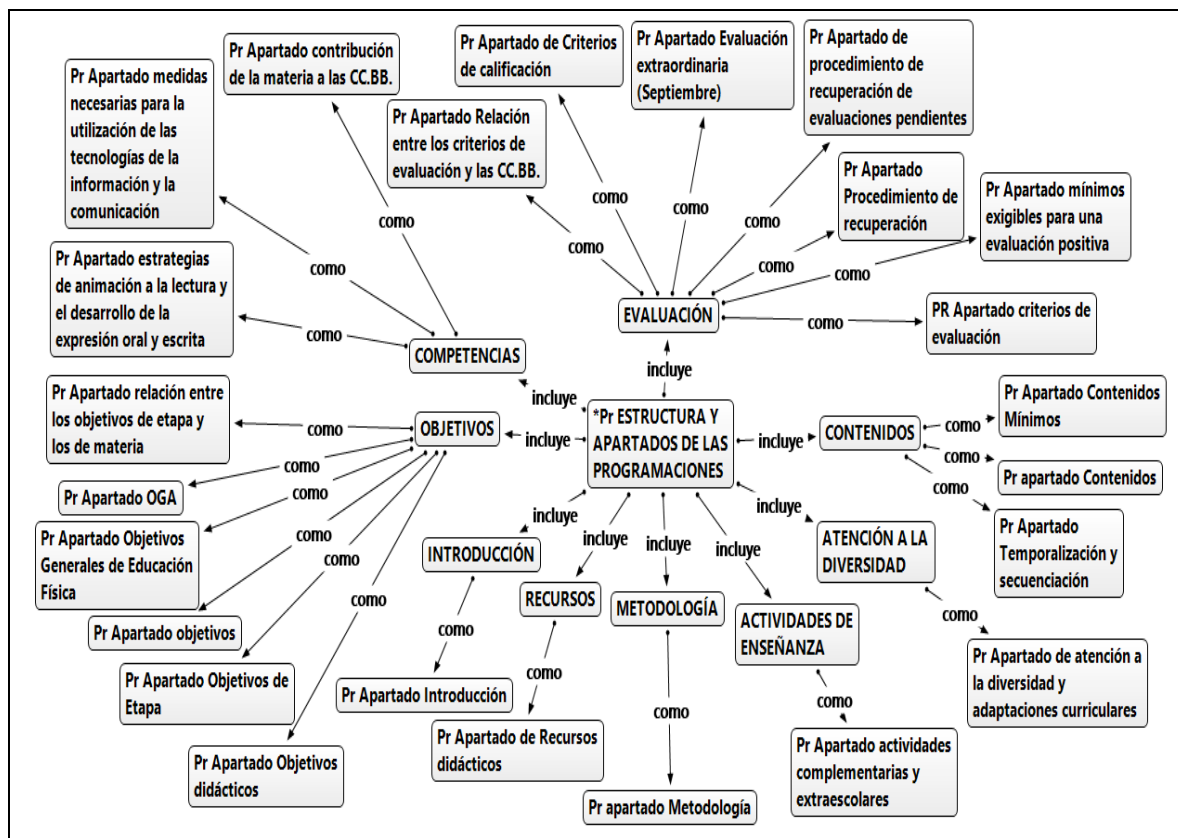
Pr Apartado medidas necesarias para la utilización de las tecnologías de la información y la comunicación

Pr Apartado contribución de la materia a las CC.BB.

Pr Apartado de Criterios de calificación

Pr Apartado Relación entre los criterios de evaluación y las CC.BB.

Pr Apartado Evaluación extraordinaria (Septiembre)

Pr Apartado de procedimiento de recuperación de evaluaciones pendientes

Pr Apartado Procedimiento de recuperación

Pr Apartado mínimos exigibles para una evaluación positiva

Pr Apartado estrategias de animación a la lectura y el desarrollo de la expresión oral y escrita

como

como

como

como

como

como

como

como

EVALUACIÓN

como

PR Apartado criterios de evaluación

COMPETENCIAS

incluye

incluye

Pr Apartado relación entre los objetivos de etapa y los de materia

como

OBJETIVOS

incluye

*Pr ESTRUCTURA Y APARTADOS DE LAS PROGRAMACIONES

incluye

CONTENIDOS

como

Pr Apartado Contenidos Mínimos

como

Pr apartado Contenidos

como

como

Pr Apartado OGA

como

incluye

Pr Apartado Temporalización y secuenciación

Pr Apartado Objetivos Generales de Educación Física

como

incluye

ATENCIÓN A LA DIVERSIDAD

INTRODUCCIÓN

incluye

incluye

incluye

como

RECURSOS

METODOLOGÍA

Pr Apartado objetivos

como

como

ACTIVIDADES DE ENSEÑANZA

como

Pr Apartado de atención a la diversidad y adaptaciones curriculares

Pr Apartado Objetivos de Etapa

como

Pr Apartado Introducción

como

como

Pr Apartado de Recursos didácticos

como

Pr Apartado actividades complementarias y extraescolares

Pr Apartado Objetivos didácticos

Pr apartado Metodología